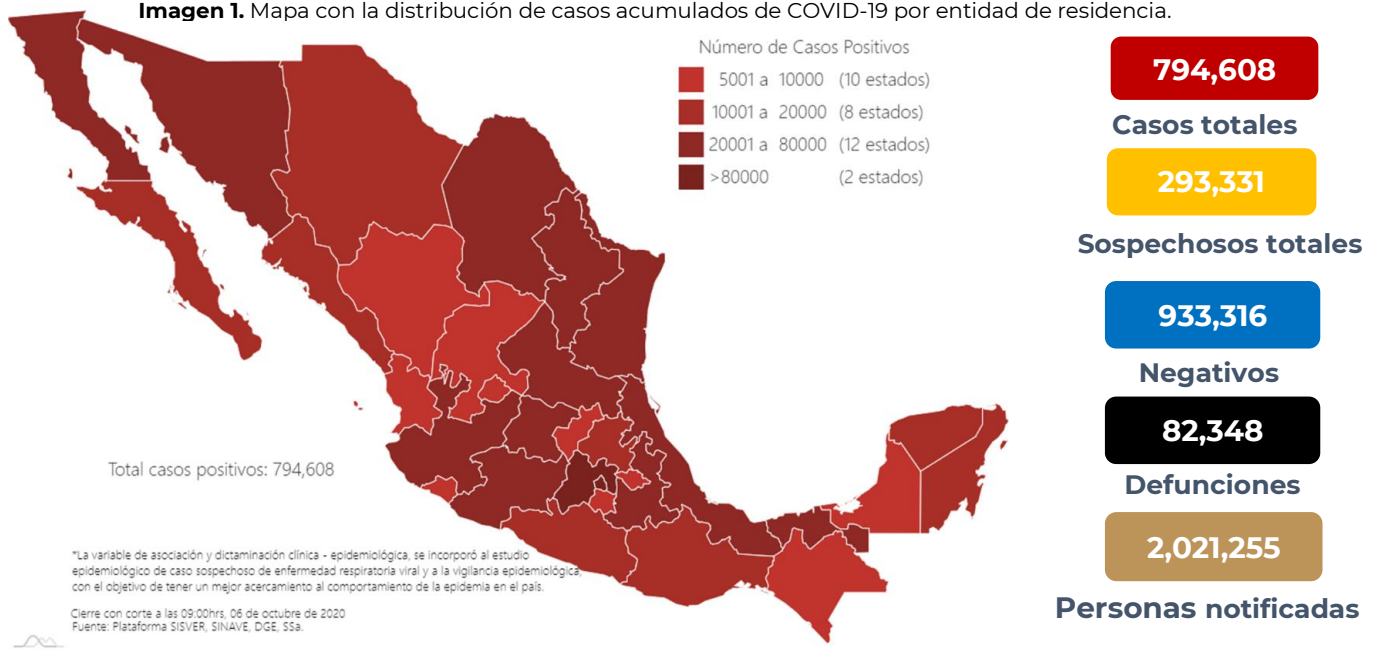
**Imagen 1.** Mapa con la distribución de casos acumulados de COVID-19 por entidad de residencia.

Número de Casos Positivos

5001 a 10000 (10 estados)
10001 a 20000 (8 estados)
20001 a 80000 (12 estados)
>80000 (2 estados)

Total casos positivos: 794,608

*La variable de asociación y dictaminación clínica - epidemiológica, se incorporó al estudio epidemiológico de caso sospechoso de enfermedad respiratoria viral y a la vigilancia epidemiológica, con el objetivo de tener un mejor acercamiento al comportamiento de la epidemia en el país.

Cierre con corte a las 09:00hrs, 06 de octubre de 2020
Fuente: Plataforma SISVER, SINAVE, DGE, SSa.

794,608
Casos totales

293,331
Sospechosos totales

933,316
Negativos

82,348
Defunciones

2,021,255
Personas notificadas